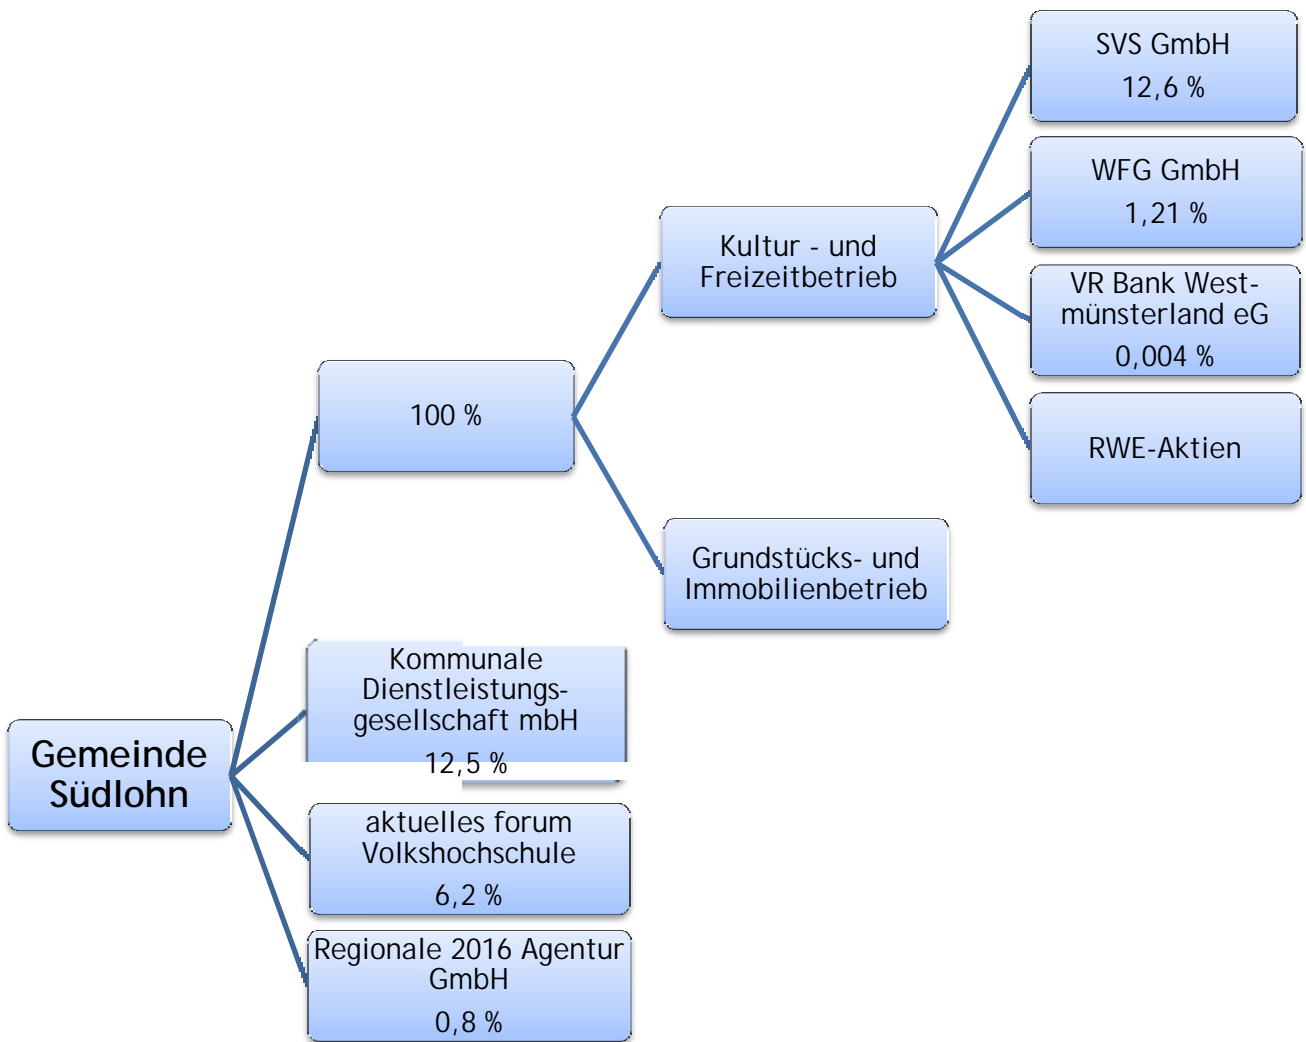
Gemeinde Südlohn

100 %

Kultur - und Freizeitbetrieb

SVS GmbH
12,6 %

WFG GmbH
1,21 %

VR Bank Westmünsterland eG
0,004 %

RWE-Aktien

Grundstücks- und Immobilienbetrieb

Kommunale Dienstleistungsgesellschaft mbH
12,5 %

aktuelles forum Volkshochschule
6,2 %

Regionale 2016 Agentur GmbH
0,8 %